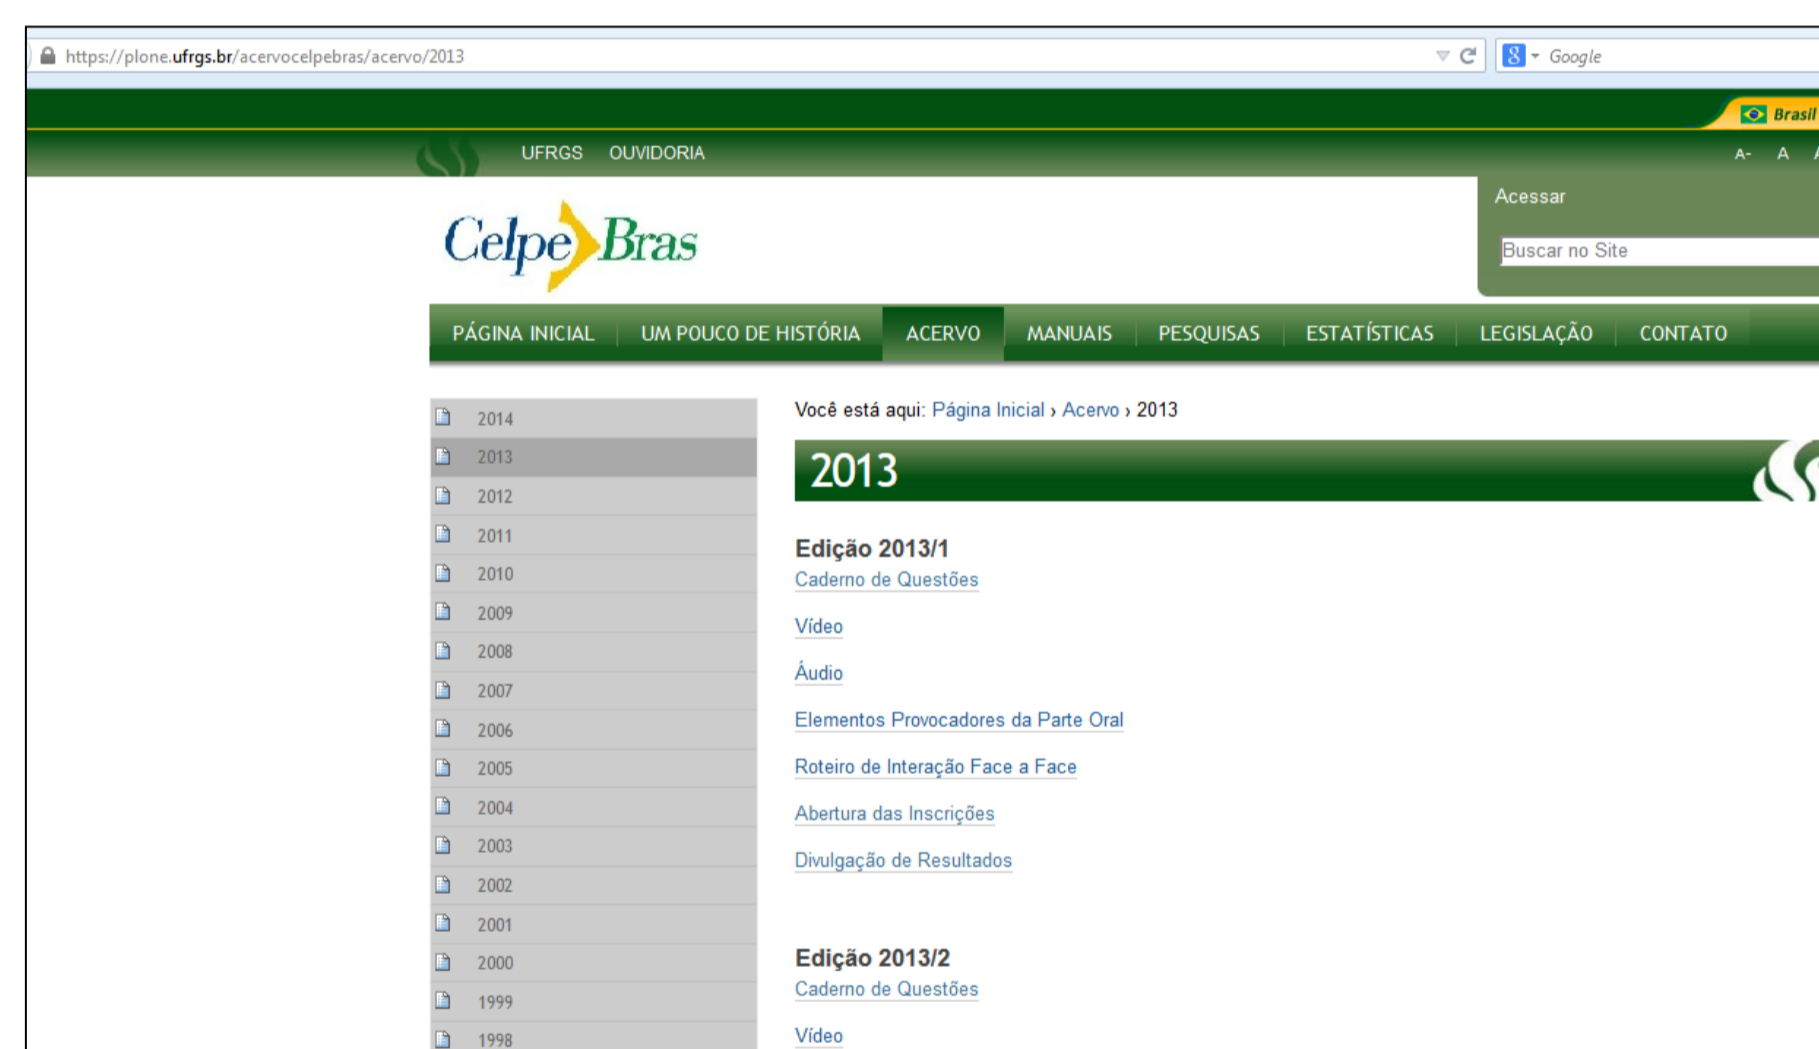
https://plone.ufrgs.br/acervocelpebras/acervo/2013

Google

Brasil

UFRGS OUVIDORIA

A- A

Acessar

Buscar no Site

Celpe Bras

PÁGINA INICIAL | UM POUCO DE HISTÓRIA | ACERVO | MANUAIS | PESQUISAS | ESTATÍSTICAS | LEGISLAÇÃO | CONTATO

2014
2013
2012
2011
2010
2009
2008
2007
2006
2005
2004
2003
2002
2001
2000
1999
1998

Você está aqui: Página Inicial › Acervo › 2013

2013

Edição 2013/1

Caderno de Questões

Vídeo

Áudio

Elementos Provocadores da Parte Oral

Roteiro de Interação Face a Face

Abertura das Inscrições

Divulgação de Resultados

Edição 2013/2

Caderno de Questões

Vídeo